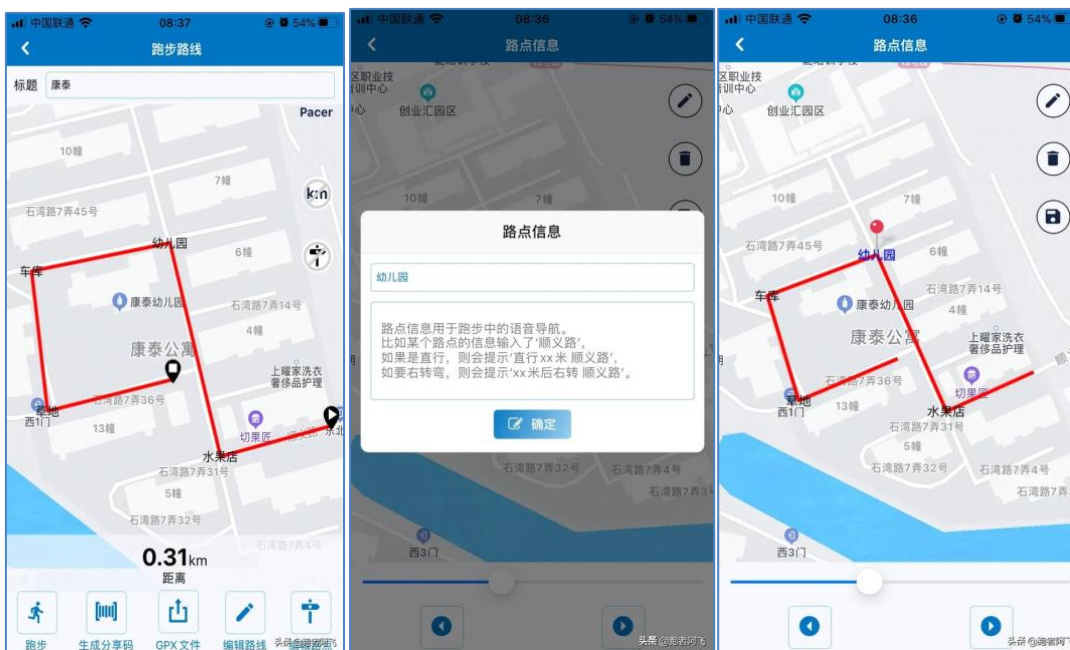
中国联通 08:37 54%
跑步路线
标题 康泰
Pacer
10幢
7幢
石湾路7弄45号
幼儿园
6幢
车库
康泰幼儿园
石湾路7弄14号
4幢
康泰公寓
上曜家洗衣奢侈品护理
石湾路7弄36号
草地
西1门
13幢
切果匠
水果店
石湾路7弄31号
5幢
石湾路7弄32号
0.31km
距离
跑步
生成分享码
GPX文件
编辑路线
头条@跑者阿飞

中国联通 08:36 54%
路点信息
区职业技训中心
创业汇园区
10幢
路点信息
幼儿园
路点信息用于跑步中的语音导航。
比如某个路点的信息输入了'顺义路',
如果是直行,则会提示'直行xx米 顺义路',
如需右转弯,则会提示'xx米后右转 顺义路'。
确定
石湾路7弄32号
石湾路7弄4号
石湾路7弄
西3门
头条@跑者阿飞

中国联通 08:36 54%
路点信息
区职业技训中心
创业汇园区
10幢
7幢
石湾路7弄45号
幼儿园
6幢
车库
康泰幼儿园
石湾路7弄14号
4幢
康泰公寓
上曜家洗衣奢侈品护理
石湾路7弄36号
切果匠
草地
西1门
13幢
水果店
石湾路7弄31号
5幢
石湾路7弄32号
石湾路7弄4号
石湾路7弄
西3门
头条@跑者阿飞